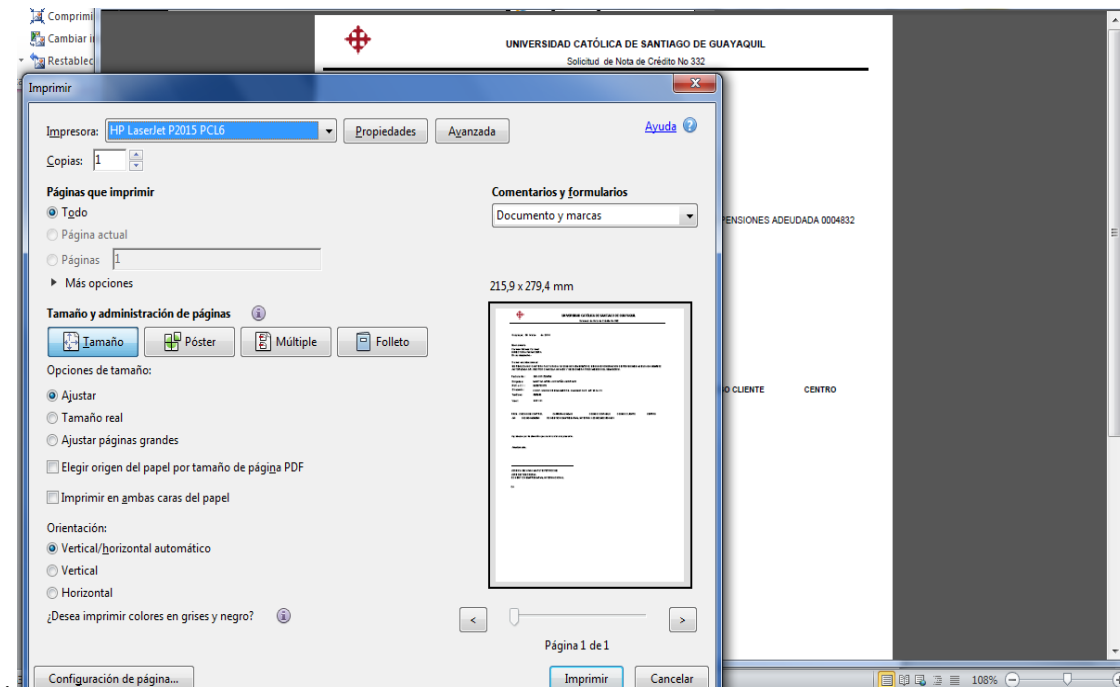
Comprimi
Cambiar i
Restablec

UNIVERSIDAD CATÓLICA DE SANTIAGO DE GUAYAQUIL
Solicitud de Nota de Crédito No 332

PENSIONES ADEUDADA 0004832

O CLIENTE CENTRO

Imprimir

Impresora: HP LaserJet P2015 PCL6
Propiedades
Avanzada
Ayuda

Copias: 1

Páginas que imprimir
Todo
Página actual
Páginas 1
Más opciones

Comentarios y formularios
Documento y marcas

215,9 x 279,4 mm

Tamaño y administración de páginas
Tamaño
Póster
Múltiple
Folleto

Opciones de tamaño:
Ajustar
Tamaño real
Ajustar páginas grandes
Elegir origen del papel por tamaño de página PDF
Imprimir en ambas caras del papel

Orientación:
Vertical/horizontal automático
Vertical
Horizontal

¿Desea imprimir colores en grises y negro?

Página 1 de 1

Configuración de página...
Imprimir
Cancelar

108%